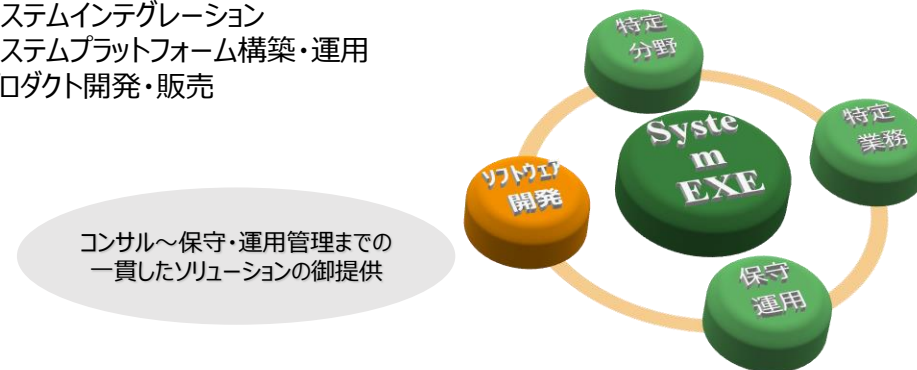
ステムインテグレーション
ステムプラットフォーム構築・運用
ロダクト開発・販売

特定
分野

特定
業務

Syste
m
EXE

ソフトウェア
開発

保守
運用

コンサル～保守・運用管理までの
一貫したソリューションの御提供